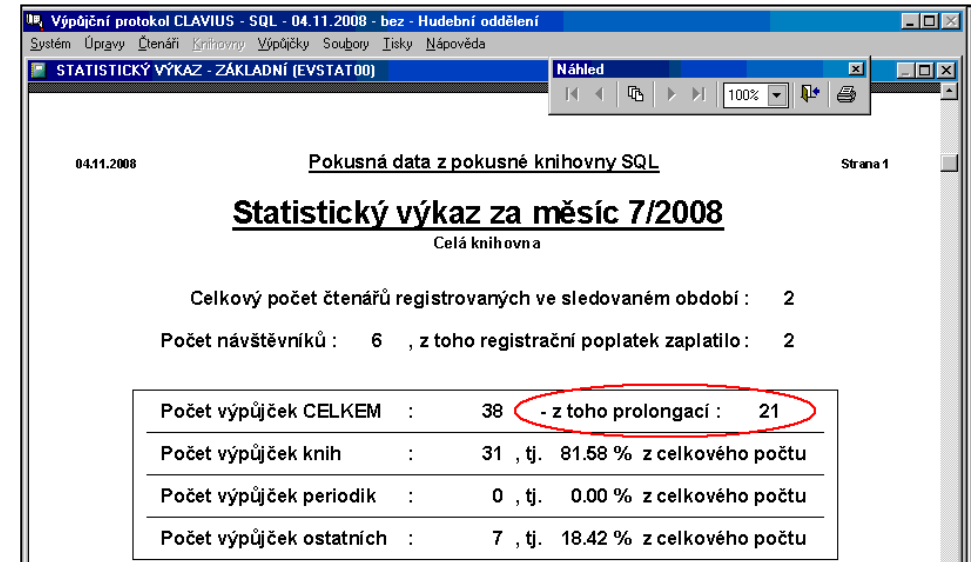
Výpůjční protokol CLAVIUS - SQL - 04.11.2008 - bez - Hudební oddělení

Systém Úpravy Čtenáři Knihovny Výpůjčky Soubory Tisky Nápověda

STATISTICKÝ VÝKAZ - ZÁKLADNÍ (EVSTAT00)

Náhled

100%

04.11.2008

Pokusná data z pokusné knihovny SQL

Strana 1

Statistický výkaz za měsíc 7/2008

Celá knihovna

Celkový počet čtenářů registrovaných ve sledovaném období : 2

Počet návštěvníků : 6 , z toho registrační poplatek zaplatilo : 2

| | | | |
|---|---|---|---|
| Počet výpůjček CELKEM | : | 38 | - z toho prolongací : 21 |
| Počet výpůjček knih | : | 31 , tj. | 81.58 % z celkového počtu |
| Počet výpůjček periodik | : | 0 , tj. | 0.00 % z celkového počtu |
| Počet výpůjček ostatních | : | 7 , tj. | 18.42 % z celkového počtu |